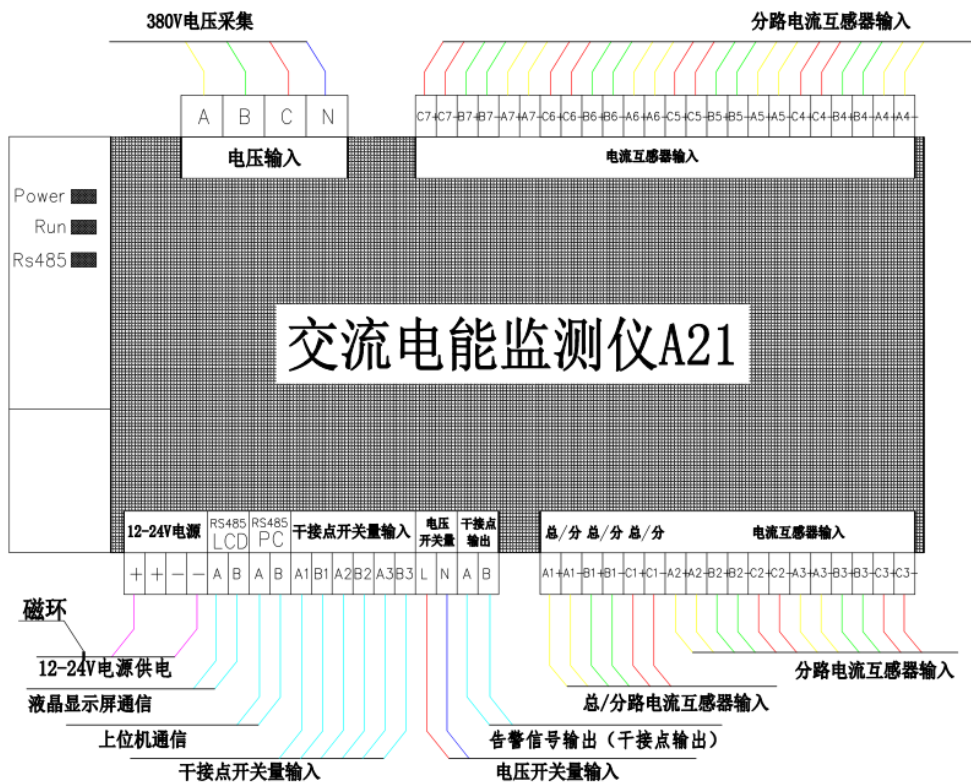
380V电压采集

分路电流互感器输入

A B C N

C7+ C7- B7+ B7- A7+ A7- C6+ C6- B6+ B6- A6+ A6- C5+ C5- B5+ B5- A5+ A5- C4+ C4- B4+ B4- A4+ A4-

电压输入

电流互感器输入

Power
Run
Rs485

交流电能监测仪A21

12-24V电源 | RS485 LCD | RS485 PC | 干接点开关量输入 | 电压开关量 | 干接点输出

总/分 总/分 总/分 电流互感器输入

+ + − − A B A B A1 B1 A2 B2 A3 B3 L N A B

A1+ A1- B1+ B1- C1+ C1- A2+ A2- B2+ B2- C2+ C2- A3+ A3- B3+ B3- C3+ C3-

磁环

12-24V电源供电

液晶显示屏通信

上位机通信

干接点开关量输入

电压开关量输入

告警信号输出（干接点输出）

总/分路电流互感器输入

分路电流互感器输入